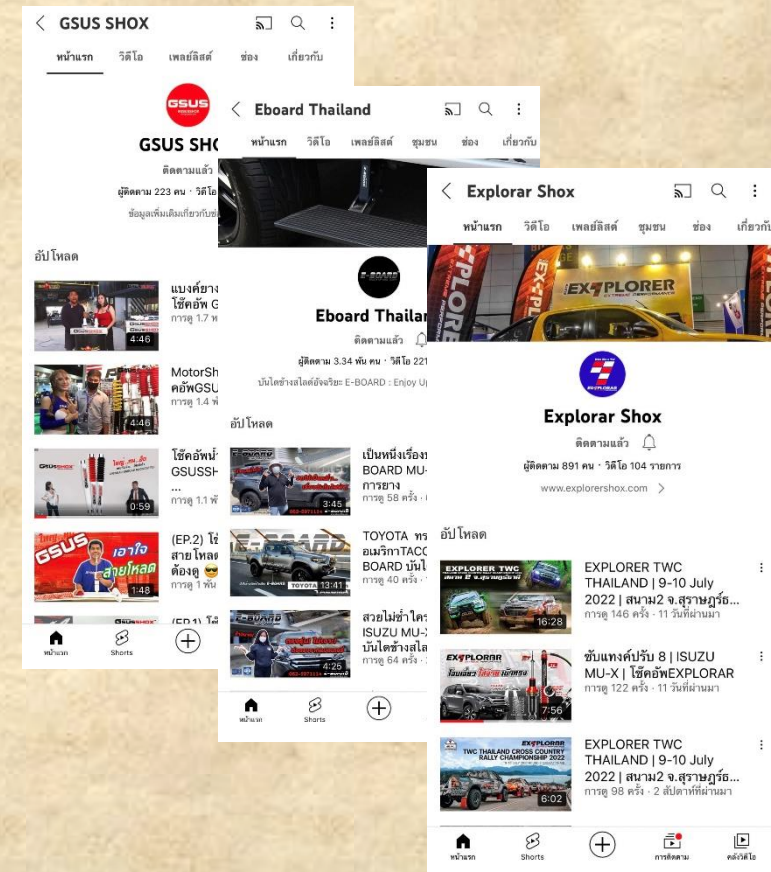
GSUS SHOX

หน้าแรก วิดีโอ เพลย์ลิสต์ ช่อง เกี่ยวกับ

GSUS

GSUS SHO

ติดตามแล้ว

ผู้ติดตาม 223 คน · วิดีโอ

ข้อมูลเพิ่มเติมเกี่ยวกับช่

อัปโหลด

แบงค์ยาง โช๊คอัพ G การดู 1.7 พ 4:46

MotorSh คอัพGSU การดู 1.4 พ 4:46

โช๊คอัพหน้ GSUSSH ... การดู 1.1 พ 0:59

(EP.2) โช สายโหลด ต้องดู การดู 1 พัน 1:48

(EP.1) โช

หน้าแรก Shorts

Eboard Thailand

หน้าแรก วิดีโอ เพลย์ลิสต์ ชุมชน ช่อง เกี่ยวกับ

E-BOARD

Eboard Thailar

ติดตามแล้ว

ผู้ติดตาม 3.34 พัน คน · วิดีโอ 221

บันไดข้างสไลด์อัจฉริยะ E-BOARD : Enjoy U

อัปโหลด

เป็นหนึ่งเรื่อง BOARD MU- การยาง การดู 58 ครั้ง 3:45

TOYOTA ทร อเมริกาTACO BOARD บันไ การดู 40 ครั้ง 13:41

สวยไม่ซ้ำใคร ISUZU MU-X บันไดข้างสไ การดู 64 ครั้ง 4:26

หน้าแรก Shorts

Explorar Shox

หน้าแรก วิดีโอ เพลย์ลิสต์ ชุมชน ช่อง เกี่ยวกับ

EXPLORER

Explorar Shox

ติดตามแล้ว

ผู้ติดตาม 891 คน · วิดีโอ 104 รายการ

www.explorershox.com >

อัปโหลด

EXPLORER TWC THAILAND | 9-10 July 2022 | สนาม2 จ.สุราษฎร์ธ... การดู 146 ครั้ง · 11 วันที่ผ่านมา 16:28

ซับแทงค์ปรับ 8 | ISUZU MU-X | โช๊คอัพEXPLORAR การดู 122 ครั้ง · 11 วันที่ผ่านมา 7:56

EXPLORER TWC THAILAND | 9-10 July 2022 | สนาม2 จ.สุราษฎร์ธ... การดู 98 ครั้ง · 2 สัปดาห์ที่ผ่านมา 6:02

หน้าแรก Shorts การติดตาม คลังวิดีโอ